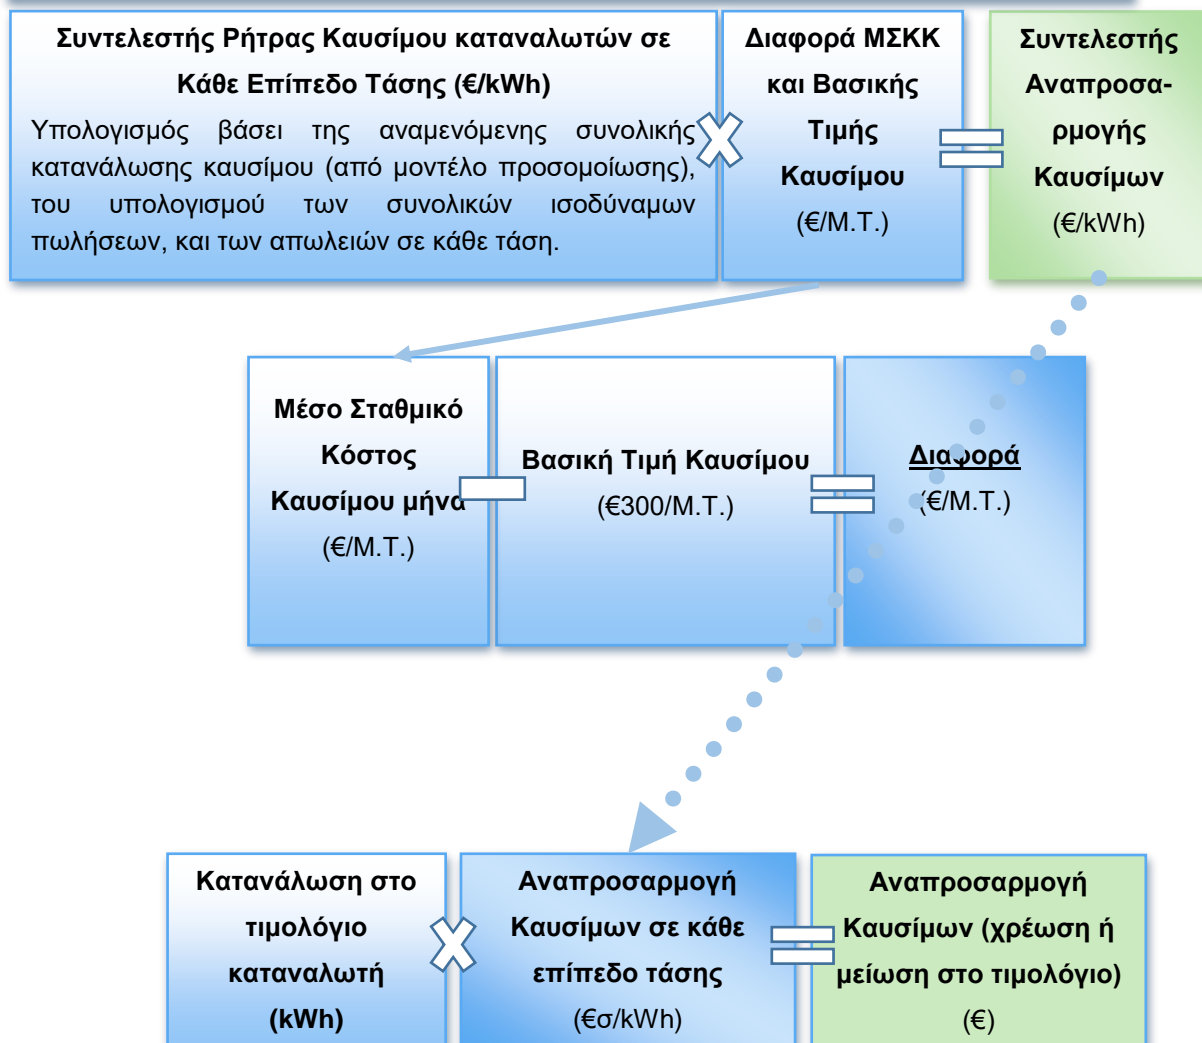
Συντελεστής Ρήτρας Καυσίμου καταναλωτών σε Κάθε Επίπεδο Τάσης (€/kWh)

Υπολογισμός βάσει της αναμενόμενης συνολικής κατανάλωσης καυσίμου (από μοντέλο προσομοίωσης), του υπολογισμού των συνολικών ισοδύναμων πωλήσεων, και των απωλειών σε κάθε τάση.

Διαφορά ΜΣΚΚ και Βασικής Τιμής Καυσίμου (€/Μ.Τ.)

Συντελεστής Αναπροσαρμογής Καυσίμων (€/kWh)

Μέσο Σταθμικό Κόστος Καυσίμου μήνα (€/Μ.Τ.)

Βασική Τιμή Καυσίμου (€300/Μ.Τ.)

Διαφορά (€/Μ.Τ.)

Κατανάλωση στο τιμολόγιο καταναλωτή (kWh)

Αναπροσαρμογή Καυσίμων σε κάθε επίπεδο τάσης (€σ/kWh)

Αναπροσαρμογή Καυσίμων (χρέωση ή μείωση στο τιμολόγιο) (€)